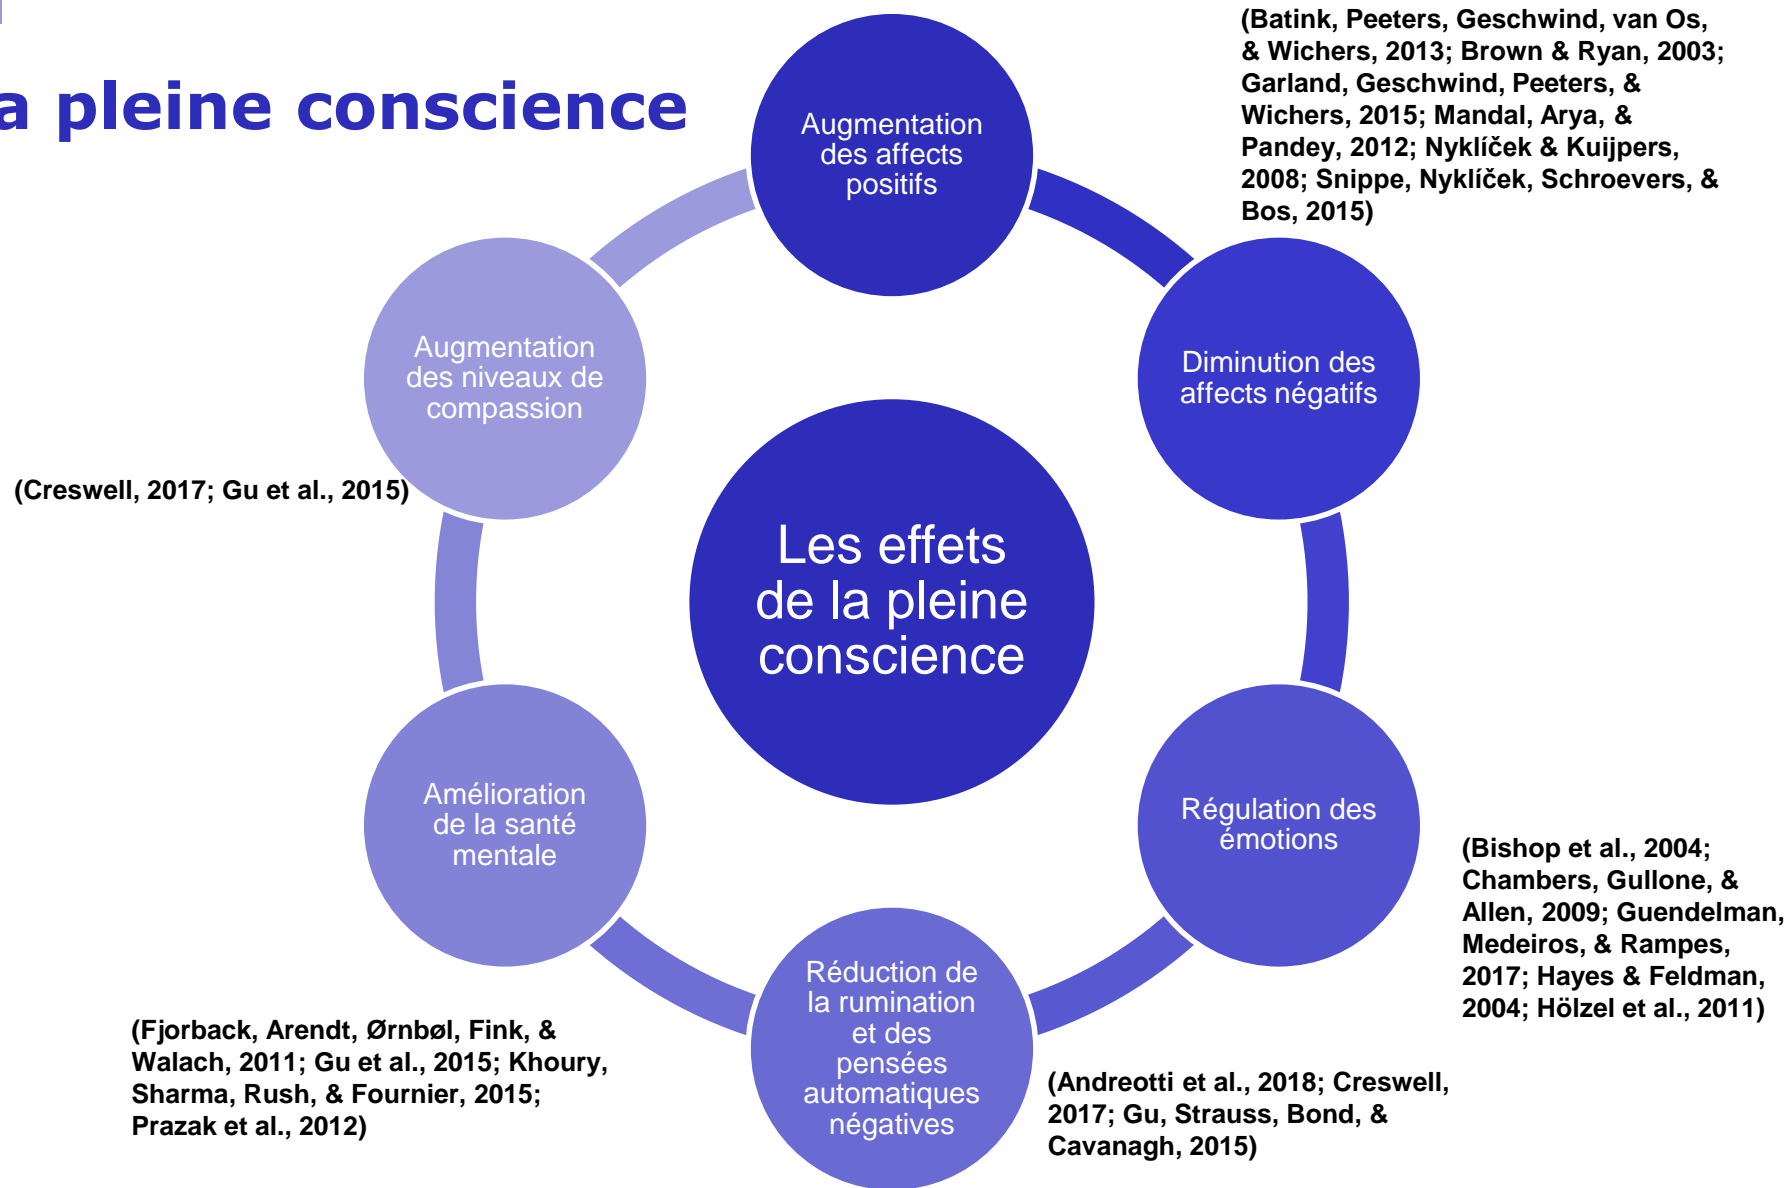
a pleine conscience

Augmentation des affects positifs

(Batink, Peeters, Geschwind, van Os, & Wichers, 2013; Brown & Ryan, 2003; Garland, Geschwind, Peeters, & Wichers, 2015; Mandal, Arya, & Pandey, 2012; Nyklíček & Kuijpers, 2008; Snippe, Nyklíček, Schroevers, & Bos, 2015)

Diminution des affects négatifs

Augmentation des niveaux de compassion

(Creswell, 2017; Gu et al., 2015)

Les effets de la pleine conscience

Régulation des émotions

(Bishop et al., 2004; Chambers, Gullone, & Allen, 2009; Guendelman, Medeiros, & Rampes, 2017; Hayes & Feldman, 2004; Hölzel et al., 2011)

Amélioration de la santé mentale

(Fjorback, Arendt, Ørnbøl, Fink, & Walach, 2011; Gu et al., 2015; Khoury, Sharma, Rush, & Fournier, 2015; Prazak et al., 2012)

Réduction de la rumination et des pensées automatiques négatives

(Andreotti et al., 2018; Creswell, 2017; Gu, Strauss, Bond, & Cavanagh, 2015)